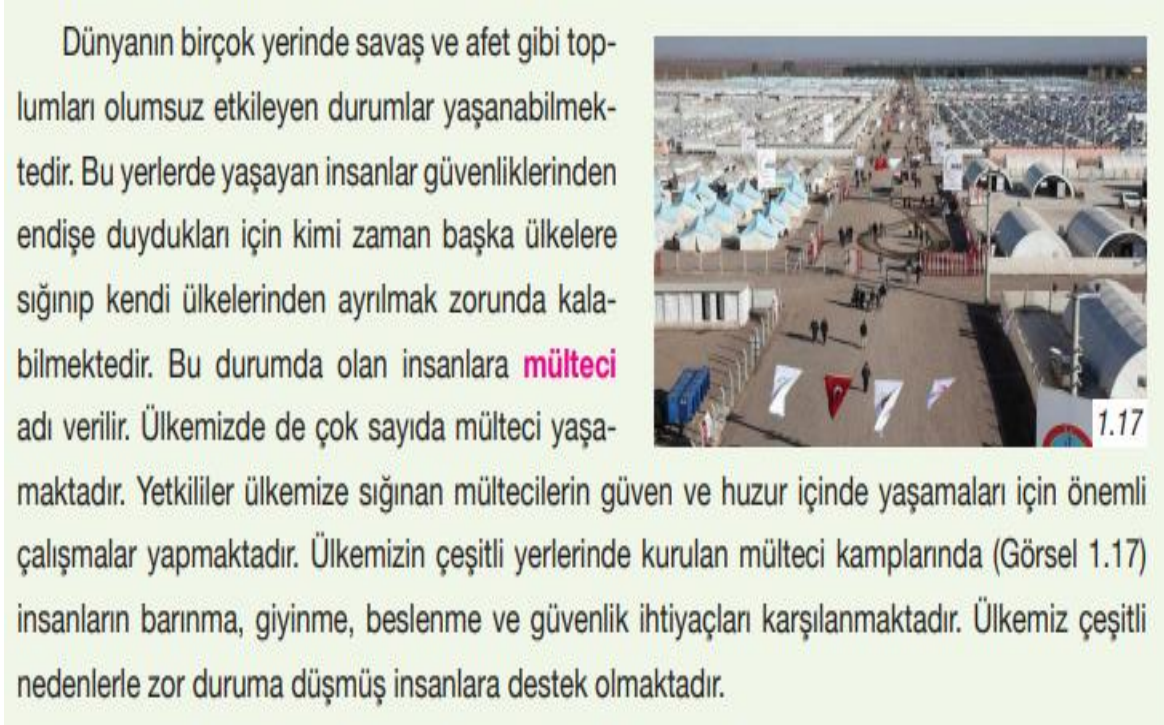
Dünyanın birçok yerinde savaş ve afet gibi toplumları olumsuz etkileyen durumlar yaşanabilmektedir. Bu yerlerde yaşayan insanlar güvenliklerinden endişe duydukları için kimi zaman başka ülkelere sığınıp kendi ülkelerinden ayrılmak zorunda kalabilmektedir. Bu durumda olan insanlara mülteci adı verilir. Ülkemizde de çok sayıda mülteci yaşamaktadır. Yetkililer ülkemize sığınan mültecilerin güven ve huzur içinde yaşamaları için önemli çalışmalar yapmaktadır. Ülkemizin çeşitli yerlerinde kurulan mülteci kamplarında (Görsel 1.17) insanların barınma, giyinme, beslenme ve güvenlik ihtiyaçları karşılanmaktadır. Ülkemiz çeşitli nedenlerle zor duruma düşmüş insanlara destek olmaktadır.

1.17